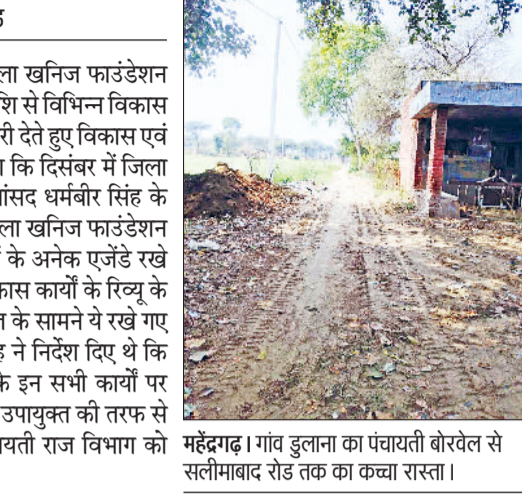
ला खनिज फाउंडेशन
शि से विभिन्न विकास
री देते हुए विकास एवं
ा कि दिसंबर में जिला
ांसद धर्मबीर सिंह के
ला खनिज फाउंडेशन
के अनेक एजेंडे रखे
कास कार्यों के रिव्यू के
न के सामने ये रखे गए
ह ने निर्देश दिए थे कि
के इन सभी कार्यों पर
उपायुक्त की तरफ से
ायती राज विभाग को

महेंद्रगढ़। गांव डुलाना का पंचायती बोरवेल से सलीमाबाद रोड तक का कच्चा रास्ता।